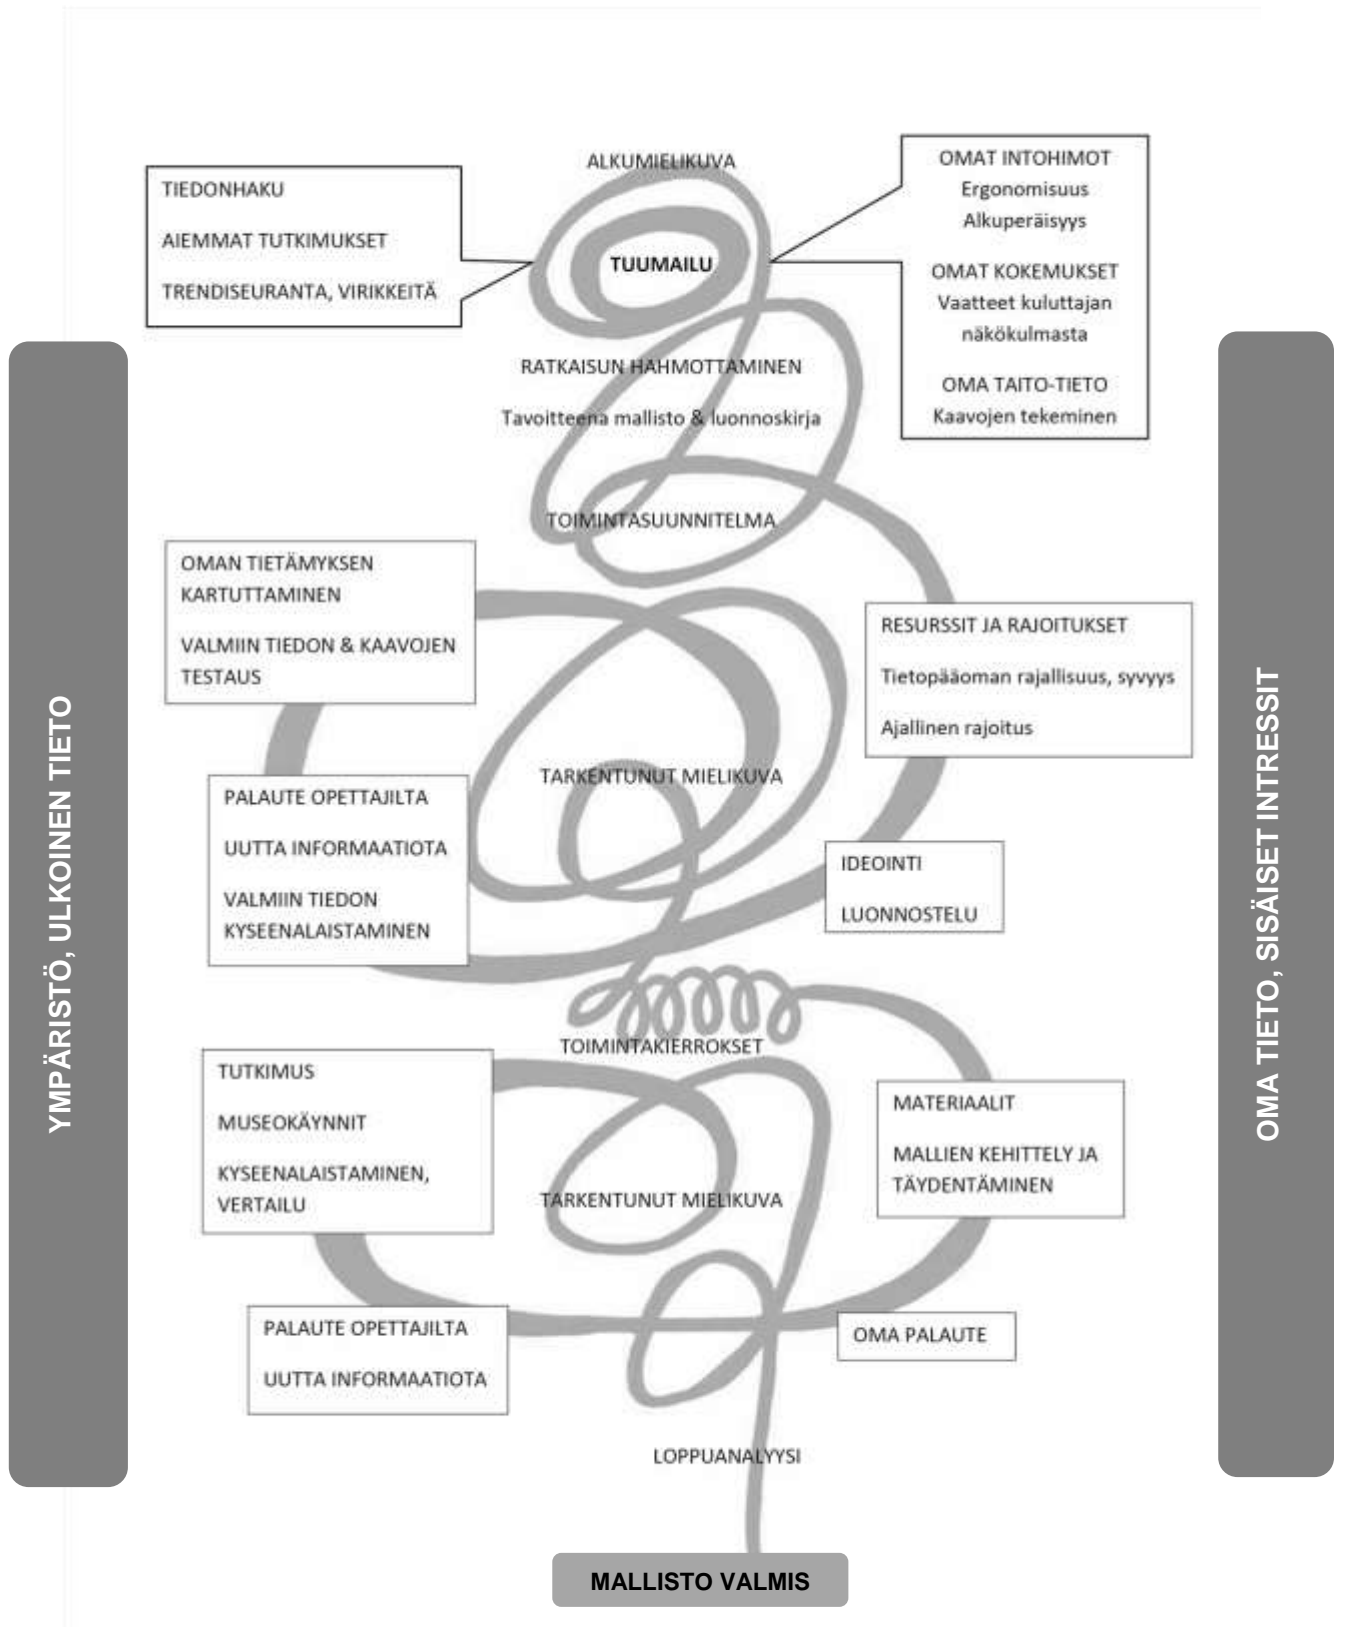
YMPÄRISTÖ, ULKOINEN TIETO

OMA TIETO, SISÄISET INTRESSIT

ALKUMIELIKUVA

TIEDONHAKU

AIEMMAT TUTKIMUKSET

TRENDISEURANTA, VIRIKKEITÄ

TUUMAILU

OMAT INTOHIMOT
Ergonomisuus
Alkuperäisyys

OMAT KOKEMUKSET
Vaatteet kuluttajan näkökulmasta

OMA TAITO-TIETO
Kaavojen tekeminen

RATKAISUN HAHMOTTAMINEN

Tavoitteena mallisto & luonnoskirja

TOIMINTASUUNNITELMA

OMAN TIETÄMYKSEN KARTUTTAMINEN

VALMIIN TIEDON & KAAVOJEN TESTAUS

RESURSSIT JA RAJOITUKSET

Tietopääoman rajallisuus, syvyys

Ajallinen rajoitus

TARKENTUNUT MIELIKUVA

PALAUTE OPETTAJILTA

UUTTA INFORMAATIOTA

VALMIIN TIEDON KYSEENALAISTAMINEN

IDEOINTI

LUONNOSTELU

TOIMINTAKIERROKSET

TUTKIMUS

MUSEOKÄYNNIT

KYSEENALAISTAMINEN, VERTAILU

TARKENTUNUT MIELIKUVA

MATERIAALIT

MALLIEN KEHITTELY JA TÄYDENTÄMINEN

PALAUTE OPETTAJILTA

UUTTA INFORMAATIOTA

OMA PALAUTE

LOPPUANALYYSI

MALLISTO VALMIS